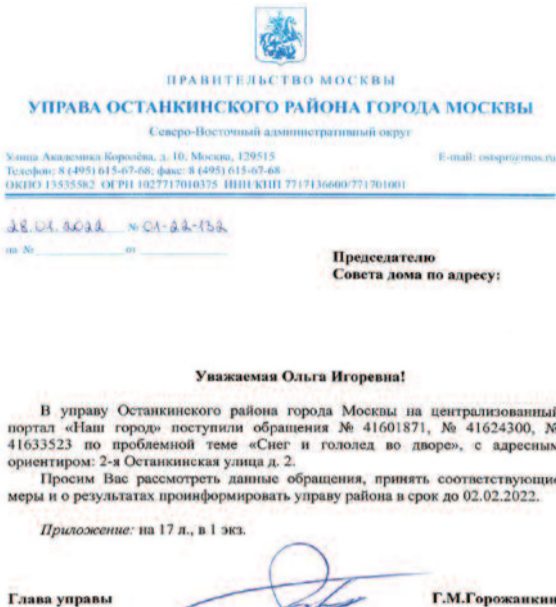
ПРАВИТЕЛЬСТВО МОСКВЫ

УПРАВА ОСТАНКИНСКОГО РАЙОНА ГОРОДА МОСКВЫ

Северо-Восточный административный округ

Улица Академика Королёва, д. 10, Москва, 129515
Телефон: 8 (495) 615-67-68; факс: 8 (495) 615-67-68
ОКПО 13535582 ОГРН 1027717010375 ИНН/КПП 7717136600/771701001

E-mail: ostspr@mos.ru

28.01.2022 № 01-22-132
на № ___________ от ___________

Председателю
Совета дома по адресу:

Уважаемая Ольга Игоревна!

В управу Останкинского района города Москвы на централизованный портал «Наш город» поступили обращения № 41601871, № 41624300, № 41633523 по проблемной теме «Снег и гололед во дворе», с адресным ориентиром: 2-я Останкинская улица д. 2.

Просим Вас рассмотреть данные обращения, принять соответствующие меры и о результатах проинформировать управу района в срок до 02.02.2022.

Приложение: на 17 л., в 1 экз.

Глава управы

Г.М.Горожанкин